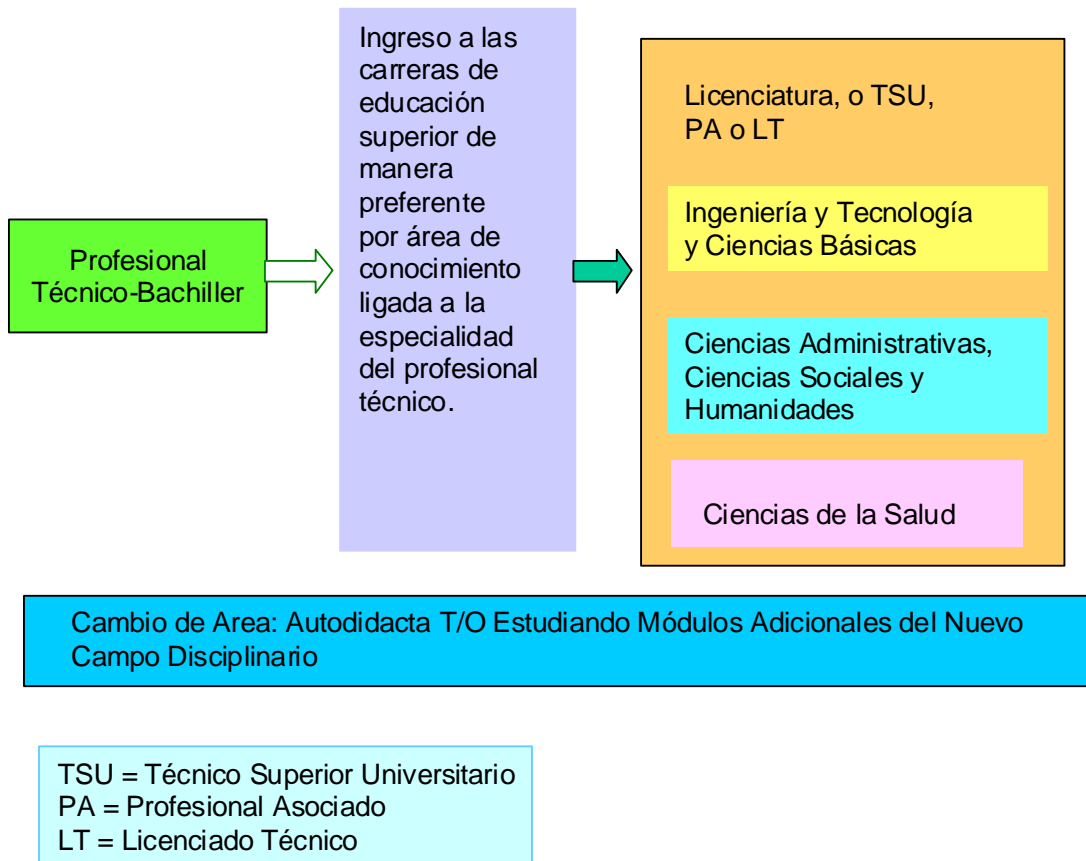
Profesional Técnico-Bachiller

Ingreso a las carreras de educación superior de manera preferente por área de conocimiento ligada a la especialidad del profesional técnico.

Licenciatura, o TSU, PA o LT

Ingeniería y Tecnología y Ciencias Básicas

Ciencias Administrativas, Ciencias Sociales y Humanidades

Ciencias de la Salud

Cambio de Area: Autodidacta T/O Estudiando Módulos Adicionales del Nuevo Campo Disciplinario

TSU = Técnico Superior Universitario
PA = Profesional Asociado
LT = Licenciado Técnico